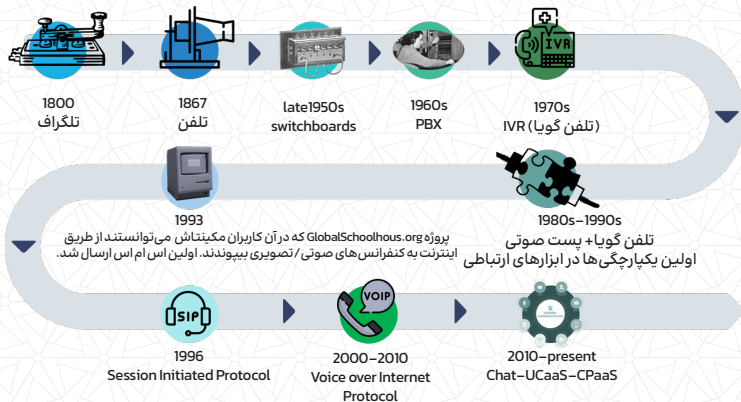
1800
تلگراف

1867
تلفن

late1950s
switchboards

1960s
PBX

IVR

1970s
IVR (تلفن گویا)

1980s-1990s
تلفن گویا+ پست صوتی
اولین یکپارچگی‌ها در ابزارهای ارتباطی

1993
پروژه GlobalSchoolhous.org که در آن کاربران مکینتاش می‌توانستند از طریق اینترنت به کنفرانس‌های صوتی / تصویری بپیوندند. اولین اس ام اس ارسال شد.

SIP

1996
Session Initiated Protocol

VOIP

2000-2010
Voice over Internet Protocol

2010-present
Chat-UCaaS-CPaaS